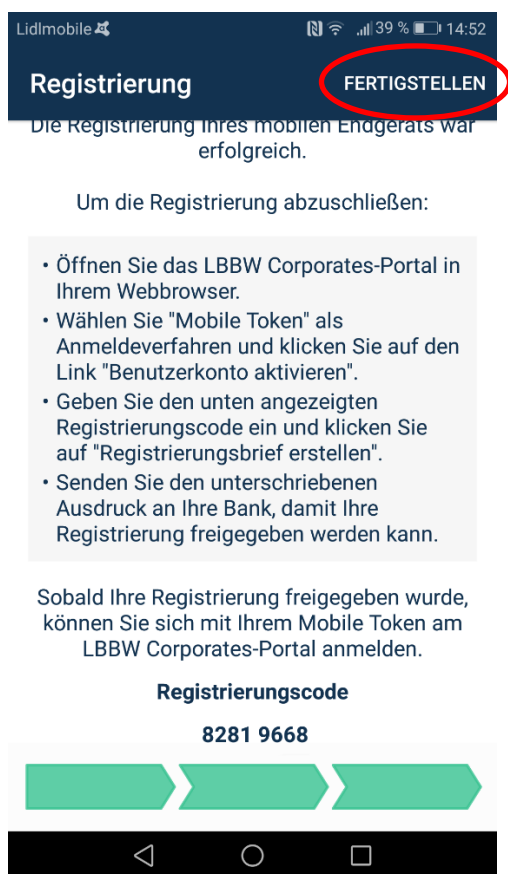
Lidlmobile 39 % 14:52

Registrierung FERTIGSTELLEN

Die Registrierung Ihres mobilen Endgeräts war erfolgreich.

Um die Registrierung abzuschließen:

• Öffnen Sie das LBBW Corporates-Portal in Ihrem Webbrowser.
• Wählen Sie "Mobile Token" als Anmeldeverfahren und klicken Sie auf den Link "Benutzerkonto aktivieren".
• Geben Sie den unten angezeigten Registrierungscode ein und klicken Sie auf "Registrierungsbrief erstellen".
• Senden Sie den unterschriebenen Ausdruck an Ihre Bank, damit Ihre Registrierung freigegeben werden kann.

Sobald Ihre Registrierung freigegeben wurde, können Sie sich mit Ihrem Mobile Token am LBBW Corporates-Portal anmelden.

Registrierungscode

8281 9668